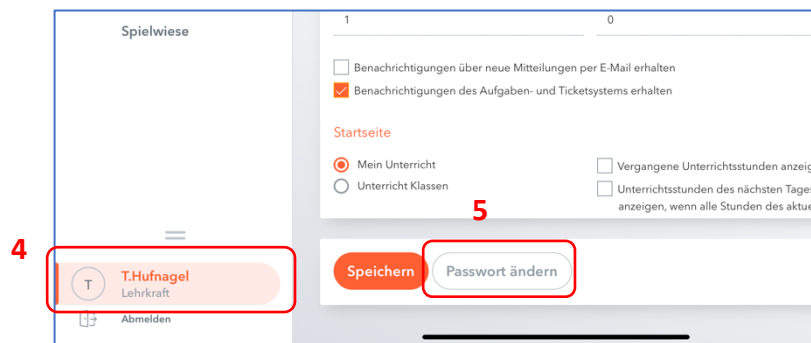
Spielwiese

1

0

Benachrichtigungen über neue Mitteilungen per E-Mail erhalten

Benachrichtigungen des Aufgaben- und Ticketsystems erhalten

Startseite

Mein Unterricht

Unterricht Klassen

Vergangene Unterrichtsstunden anzeig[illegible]

Unterrichtsstunden des nächsten Tages anzeigen, wenn alle Stunden des aktue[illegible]

5

4

T

T.Hufnagel
Lehrkraft

Abmelden

Speichern

Passwort ändern